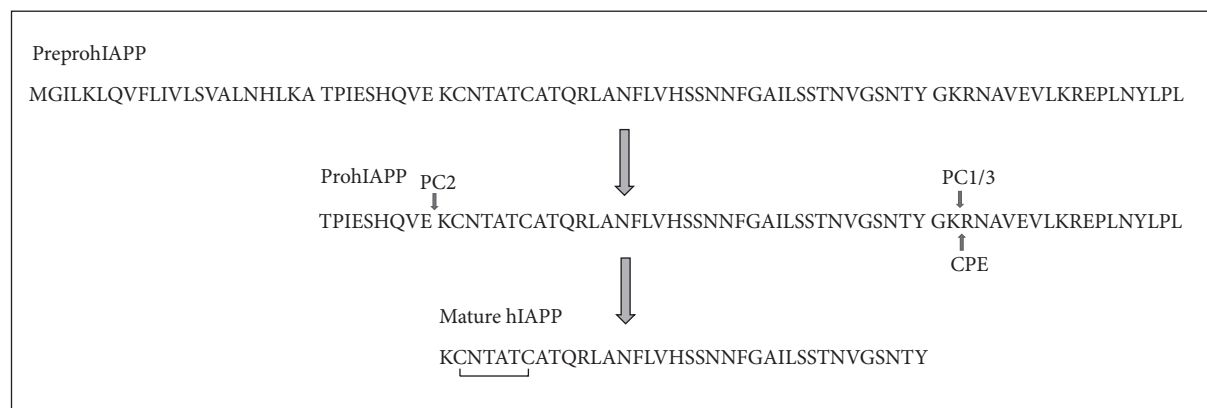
PreprohIAPP

MGILKLQVFLIVLSVALNHLKA TPIESHQVE KCNTATCATQRLANFLVHSSNNFGAILSSTNVGSNTY GKRNAVEVLKREPLNYLPL

ProhIAPP

PC2

PC1/3

TPIESHQVE KCNTATCATQRLANFLVHSSNNFGAILSSTNVGSNTY GKRNAVEVLKREPLNYLPL

CPE

Mature hIAPP

KCNTATCATQRLANFLVHSSNNFGAILSSTNVGSNTY